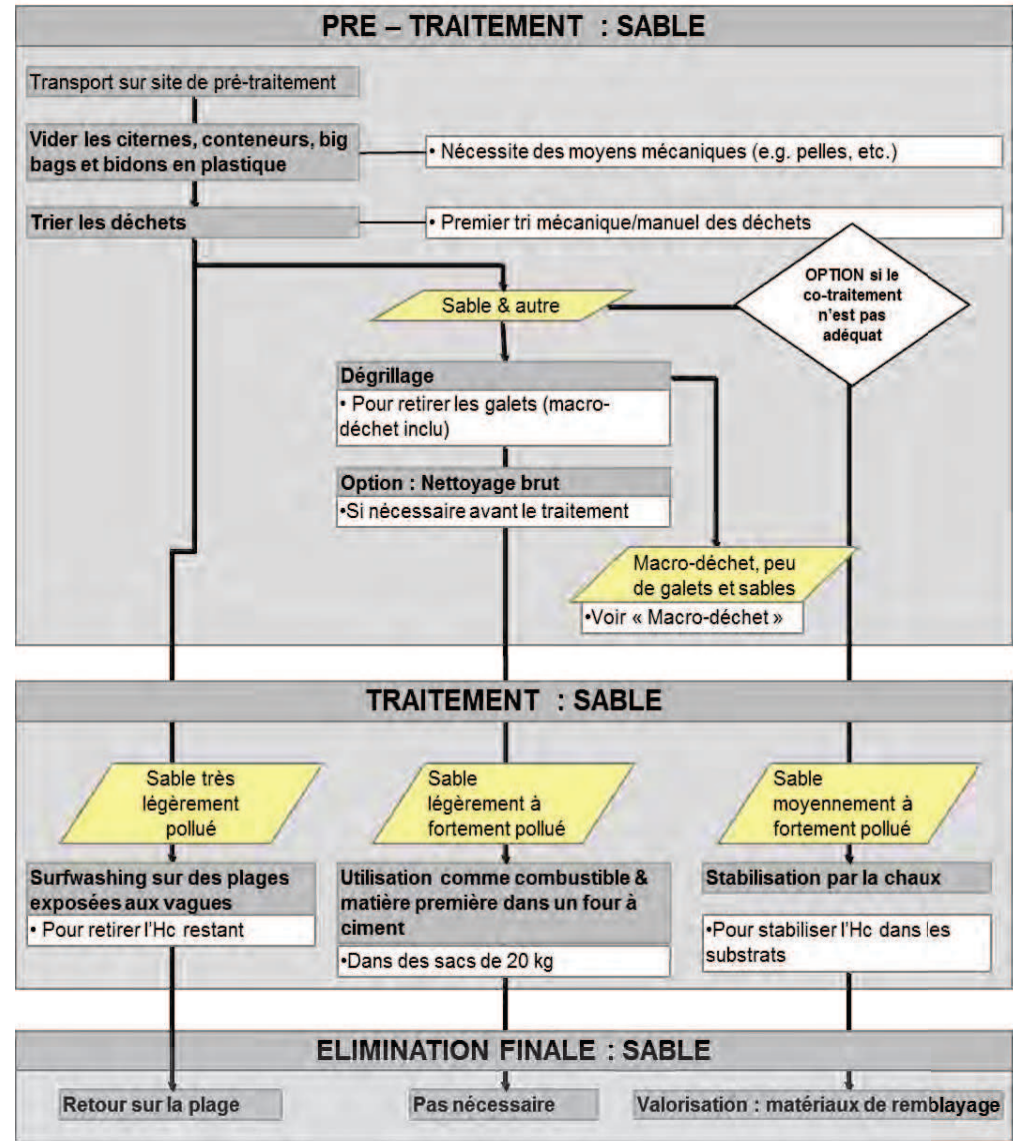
PRE – TRAITEMENT : SABLE

Transport sur site de pré-traitement

Vider les citernes, conteneurs, big bags et bidons en plastique

• Nécessite des moyens mécaniques (e.g. pelles, etc.)

Trier les déchets

• Premier tri mécanique/manuel des déchets

OPTION si le co-traitement n'est pas adéquat

Sable & autre

Dégrillage

• Pour retirer les galets (macro-déchet inclu)

Option : Nettoyage brut

•Si nécessaire avant le traitement

Macro-déchet, peu de galets et sables

•Voir « Macro-déchet »

TRAITEMENT : SABLE

Sable très légèrement pollué

Sable légèrement à fortement pollué

Sable moyennement à fortement pollué

Surfwashing sur des plages exposées aux vagues

• Pour retirer l'Hc restant

Utilisation comme combustible & matière première dans un four à ciment

•Dans des sacs de 20 kg

Stabilisation par la chaux

•Pour stabiliser l'Hc dans les substrats

ELIMINATION FINALE : SABLE

Retour sur la plage

Pas nécessaire

Valorisation : matériaux de remblayage